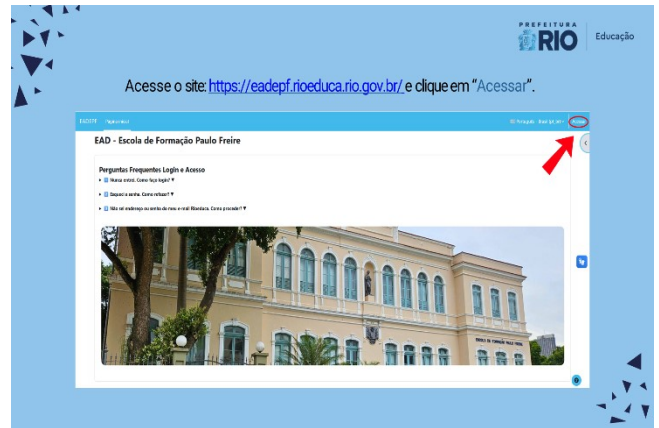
PREFEITURA RIO Educação

Acesse o site: https://eadepf.rioeduca.rio.gov.br/ e clique em "Acessar".

EADEPF Página inicial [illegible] Acessar

EAD - Escola de Formação Paulo Freire

Perguntas Frequentes Login e Acesso

Nunca entrei. Como faço login?

Esqueci a senha. Como refazer?

Não sei endereço ou senha do meu e-mail Rioeduca. Como procedo?

ESCOLA DE FORMAÇÃO PAULO FREIRE